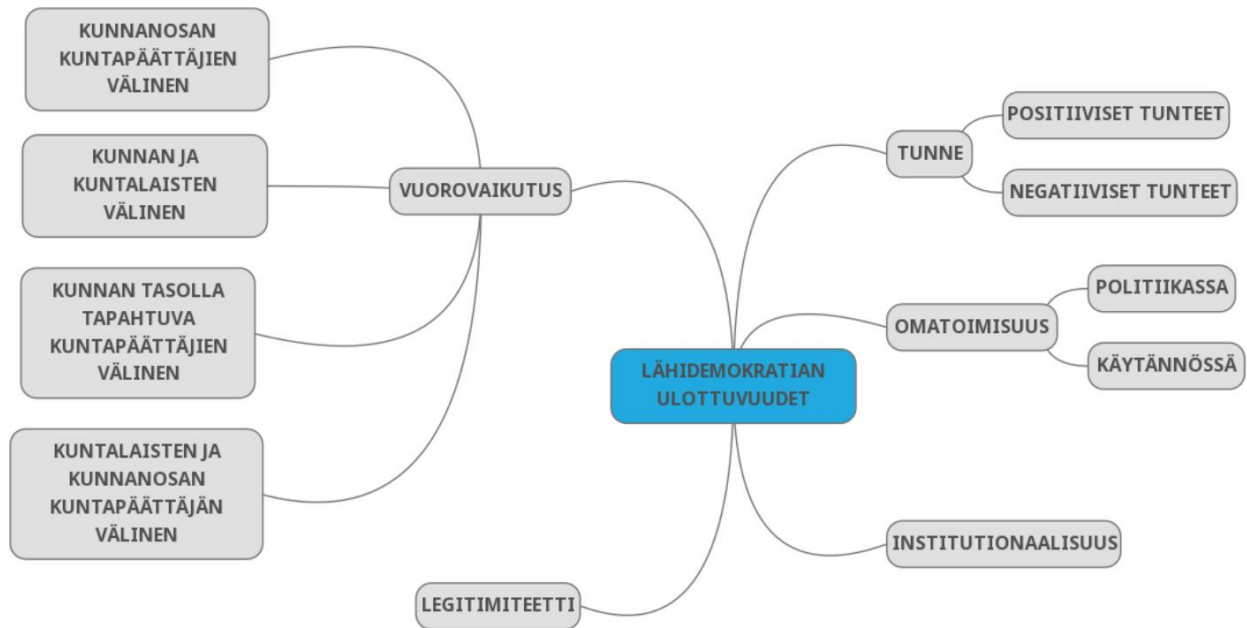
LÄHIDEMOKRATIAN ULOTTUVUUDET

VUOROVAIKUTUS

KUNNANOSAN KUNTAPÄÄTTÄJIEN VÄLINEN

KUNNAN JA KUNTALAISTEN VÄLINEN

KUNNAN TASOLLA TAPAHTUVA KUNTAPÄÄTTÄJIEN VÄLINEN

KUNTALAISTEN JA KUNNANOSAN KUNTAPÄÄTTÄJÄN VÄLINEN

TUNNE

POSITIIVISET TUNTEET

NEGATIIVISET TUNTEET

OMATOIMISUUS

POLITIIKASSA

KÄYTÄNNÖSSÄ

INSTITUTIONAALISUUS

LEGITIMITEETTI